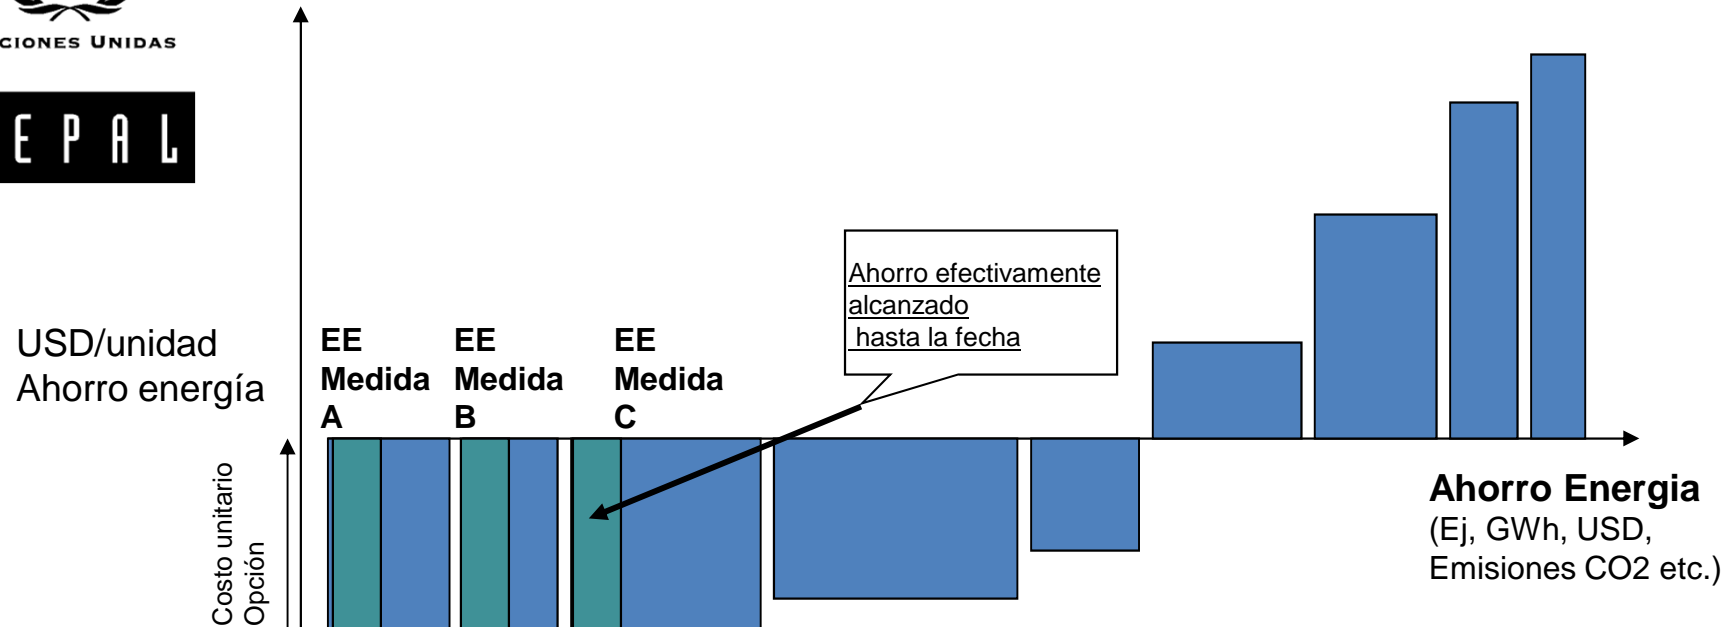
CIONES UNIDAS

EPAL

USD/unidad
Ahorro energía

Costo unitario
Opción

EE Medida A

EE Medida B

EE Medida C

Ahorro efectivamente alcanzado hasta la fecha

Ahorro Energia
(Ej, GWh, USD, Emisiones CO2 etc.)